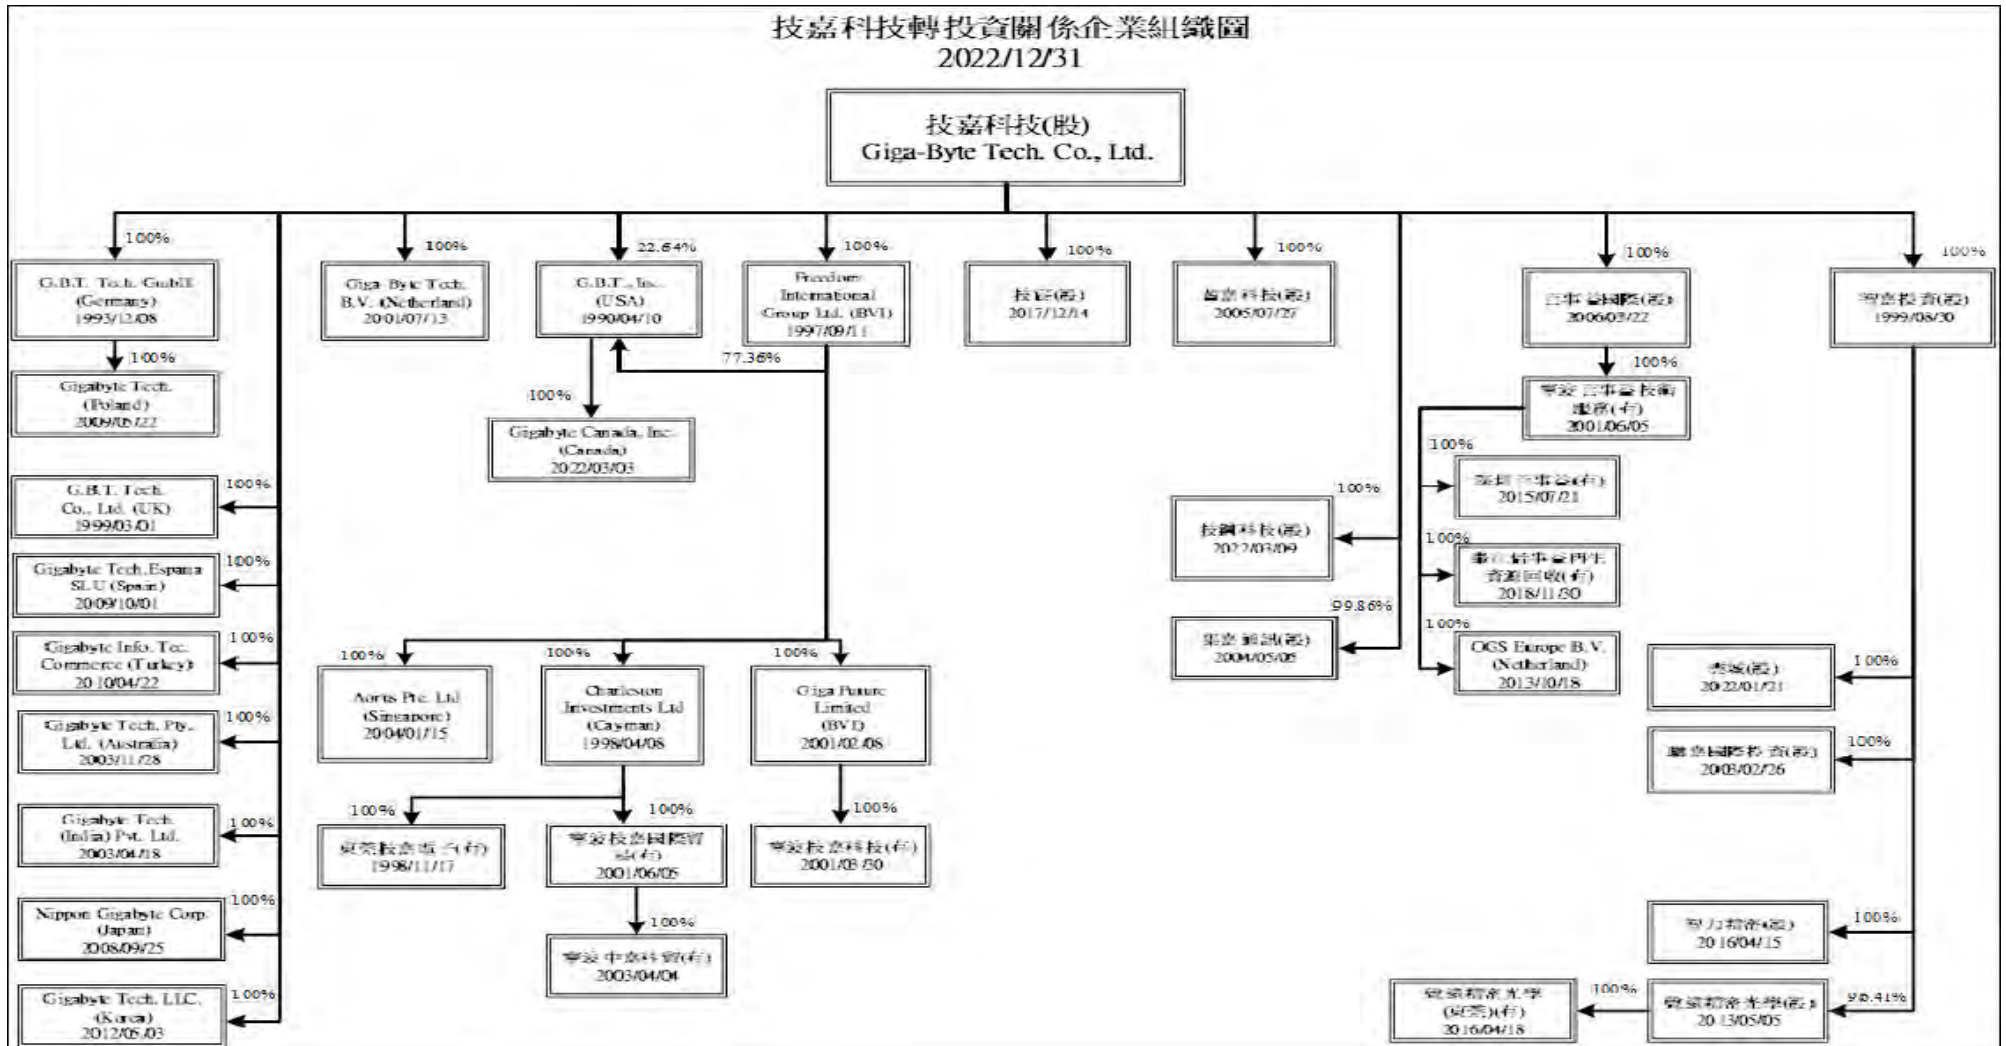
技嘉科技轉投資關係企業組織圖
2022/12/31

技嘉科技(股)
Giga-Byte Tech. Co., Ltd.

100%
G.B.T. Tech. GmbH (Germany) 1993/12/08

100%
Gigabyte Tech. (Poland) 2009/05/22

100%
G.B.T. Tech. Co., Ltd. (UK) 1999/03/01

100%
Gigabyte Tech.Espana S.L.U (Spain) 2009/10/01

100%
Gigabyte Info. Tec. Commerce (Turkey) 2010/04/22

100%
Gigabyte Tech. Pty. Ltd. (Australia) 2003/11/28

100%
Gigabyte Tech. (India) Pvt. Ltd. 2003/04/18

100%
Nippon Gigabyte Corp. (Japan) 2008/09/25

100%
Gigabyte Tech. LLC. (Korea) 2012/05/03

100%
Giga-Byte Tech. B.V. (Netherland) 2001/07/13

22.64%
G.B.T., Inc. (USA) 1990/04/10

77.36%

100%
Gigabyte Canada, Inc. (Canada) 2022/03/03

100%
Freedom International Group Ltd. (BVI) 1997/09/11

100%
Aorus Pte. Ltd (Singapore) 2004/01/15

100%
Charleston Investments Ltd (Cayman) 1998/04/08

100%
Giga Future Limited (BVI) 2001/02/08

100%
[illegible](有) 1998/11/17

100%
寧波技嘉國際貿易(有) 2001/06/05

100%
寧波技嘉科技(有) 2001/08/30

100%
寧波中嘉科貿(有) 2003/04/04

100%
技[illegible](股) 2017/12/14

100%
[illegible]科技(股) 2005/07/27

100%
技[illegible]科技(股) 2022/03/09

99.86%
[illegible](股) 2004/05/05

100%
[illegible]國際(股) 2006/03/22

100%
寧波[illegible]技術服務(有) 2001/06/05

100%
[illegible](有) 2015/07/21

100%
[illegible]資源回收(有) 2018/11/30

100%
OGS Europe B.V. (Netherland) 2013/10/18

100%
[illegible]投資(股) 1999/08/30

100%
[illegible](股) 2022/01/21

100%
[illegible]國際投資(股) 2008/02/26

100%
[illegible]精密(股) 2016/04/15

98.41%
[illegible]精密光學(股) 2013/05/05

100%
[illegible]精密光學([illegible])(有) 2016/04/18